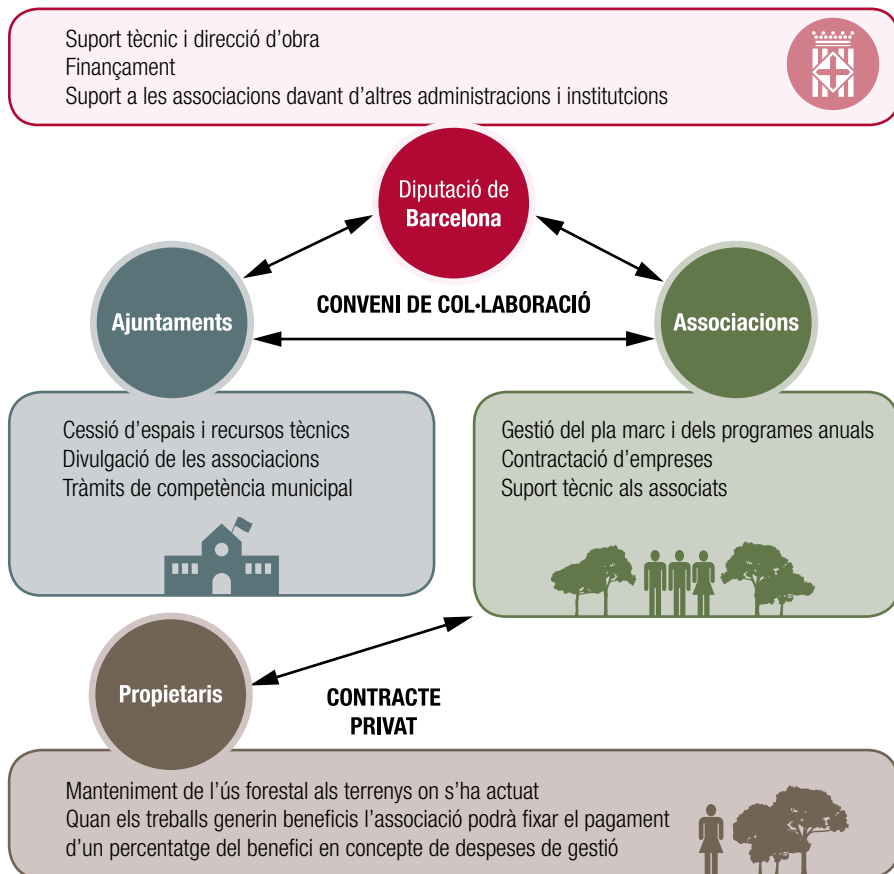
Suport tècnic i direcció d'obra
Finançament
Suport a les associacions davant d'altres administracions i institutcions

Diputació de Barcelona

Ajuntaments

CONVENI DE COL·LABORACIÓ

Associacions

Cessió d'espais i recursos tècnics
Divulgació de les associacions
Tràmits de competència municipal

Gestió del pla marc i dels programes anuals
Contractació d'empreses
Suport tècnic als associats

Propietaris

CONTRACTE PRIVAT

Manteniment de l'ús forestal als terrenys on s'ha actuat
Quan els treballs generin beneficis l'associació podrà fixar el pagament d'un percentatge del benefici en concepte de despeses de gestió